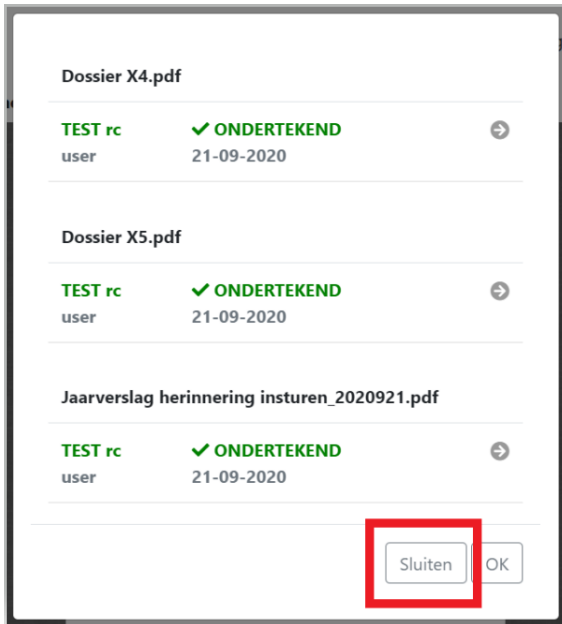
Dossier X4.pdf

TEST rc
user

✓ ONDERTEKEND
21-09-2020

Dossier X5.pdf

TEST rc
user

✓ ONDERTEKEND
21-09-2020

Jaarverslag herinnering insturen_2020921.pdf

TEST rc
user

✓ ONDERTEKEND
21-09-2020

Sluiten
OK